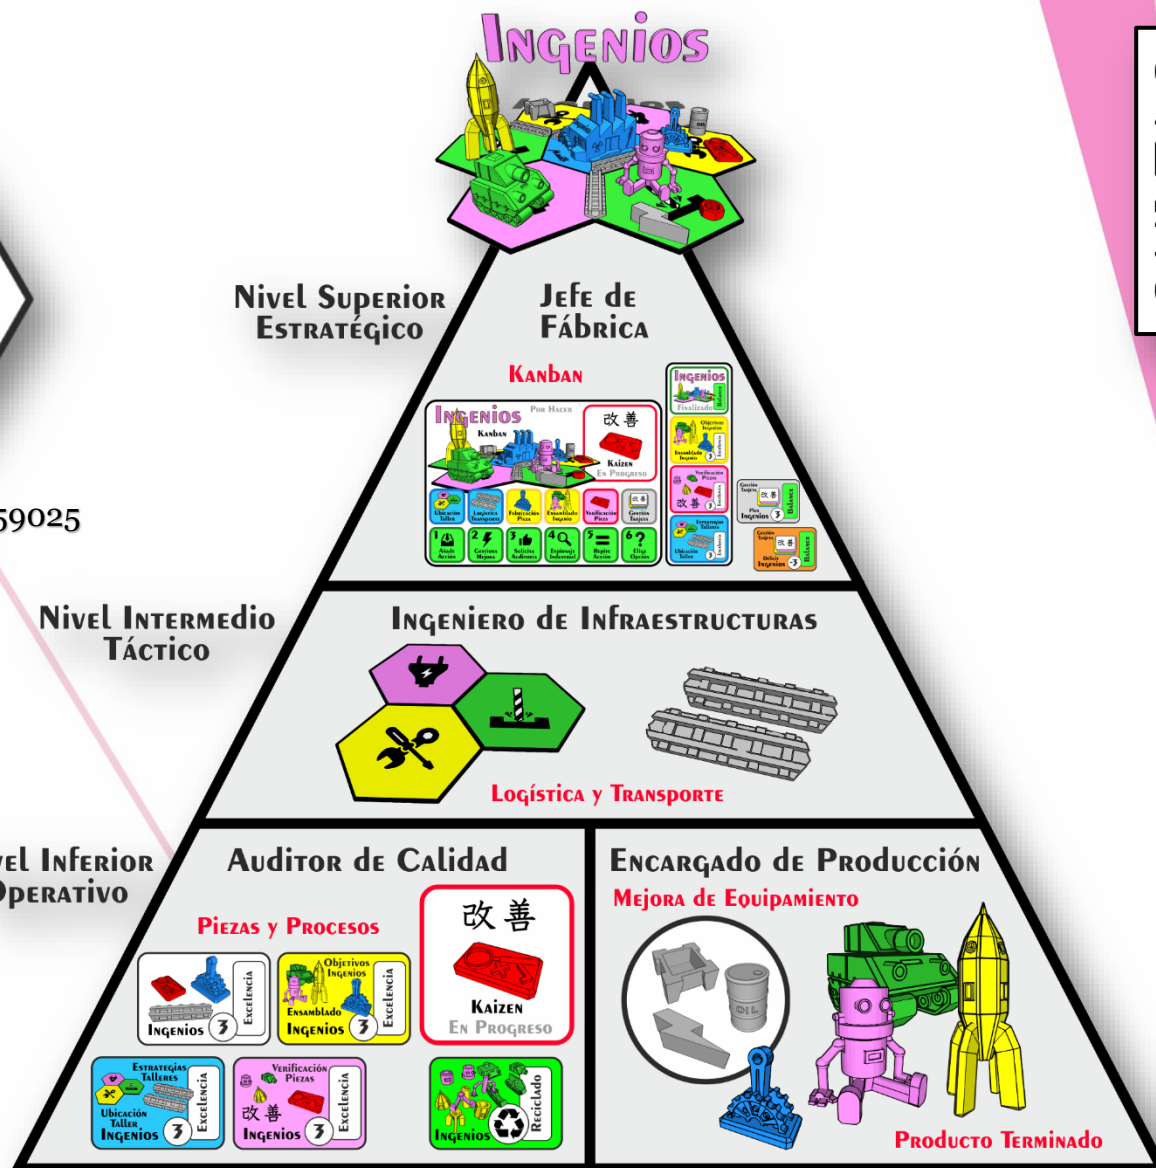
Ingenios

59025

Nivel Superior
Estratégico

Jefe de
Fábrica

Kanban

Ingenios Por Hacer
Kanban
改善
Kaizen
En Progreso

Ingenios
Finalizado

Nivel Intermedio
Táctico

Ingeniero de Infraestructuras

Logística y Transporte

vel Inferior
Operativo

Auditor de Calidad

Piezas y Procesos

Excelencia
Ingenios 3

Objetivos
Ingenios
Ensamblado
Ingenios 3
Excelencia

改善
Kaizen
En Progreso

Estrategias
Talleres
Ubicación
Taller
Ingenios 3
Excelencia

Verificación
Piezas
改善
Ingenios 3
Excelencia

Ingenios
Reciclado

Encargado de Producción
Mejora de Equipamiento

Producto Terminado